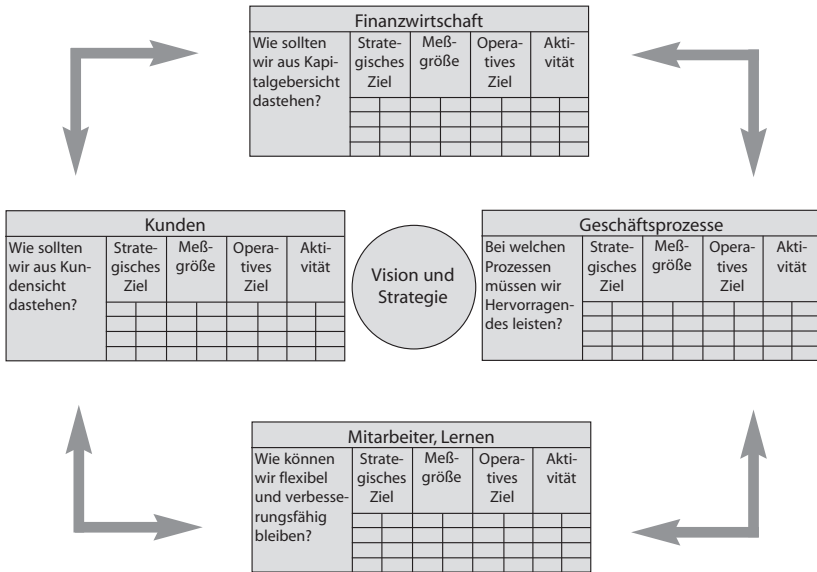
Finanzwirtschaft

| Wie sollten wir aus Kapitalgebersicht dastehen? | Strategisches Ziel | Meßgröße | Operatives Ziel | Aktivität |
|---|---|---|---|---|

Kunden

| Wie sollten wir aus Kundensicht dastehen? | Strategisches Ziel | Meßgröße | Operatives Ziel | Aktivität |
|---|---|---|---|---|

Vision und Strategie

Geschäftsprozesse

| Bei welchen Prozessen müssen wir Hervorragendes leisten? | Strategisches Ziel | Meßgröße | Operatives Ziel | Aktivität |
|---|---|---|---|---|

Mitarbeiter, Lernen

| Wie können wir flexibel und verbesserungsfähig bleiben? | Strategisches Ziel | Meßgröße | Operatives Ziel | Aktivität |
|---|---|---|---|---|